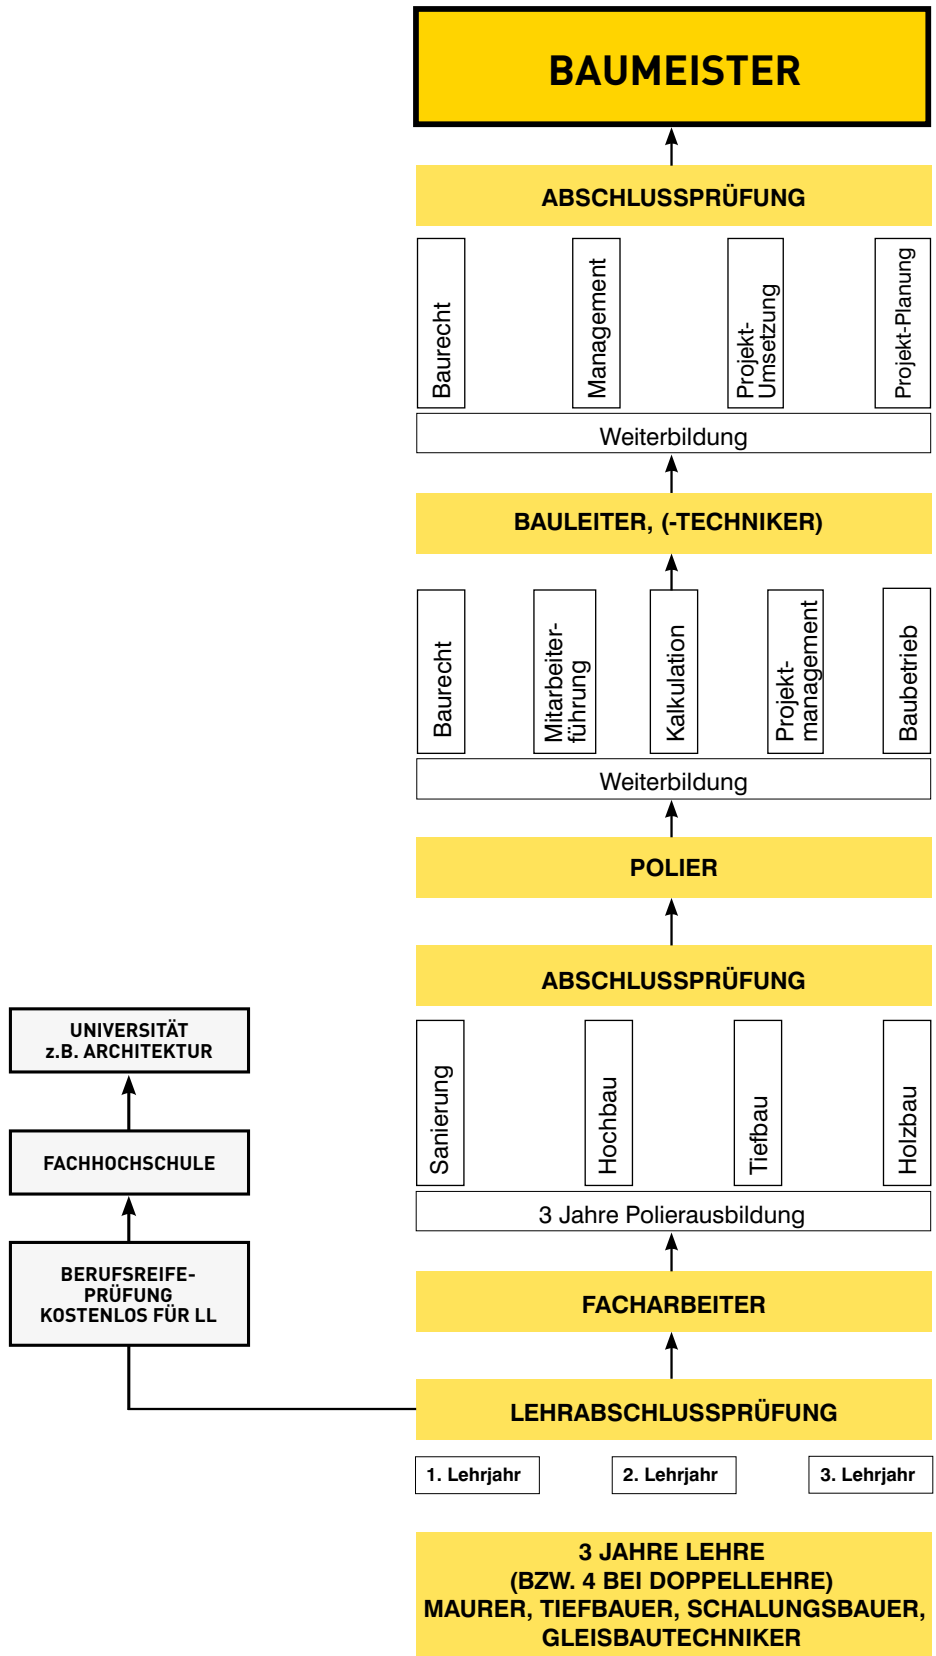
BAUMEISTER

ABSCHLUSSPRÜFUNG

Baurecht

Management

Projekt-Umsetzung

Projekt-Planung

Weiterbildung

BAULEITER, (-TECHNIKER)

Baurecht

Mitarbeiterführung

Kalkulation

Projektmanagement

Baubetrieb

Weiterbildung

POLIER

ABSCHLUSSPRÜFUNG

Sanierung

Hochbau

Tiefbau

Holzbau

3 Jahre Polierausbildung

FACHARBEITER

LEHRABSCHLUSSPRÜFUNG

1. Lehrjahr

2. Lehrjahr

3. Lehrjahr

3 JAHRE LEHRE
(BZW. 4 BEI DOPPELLEHRE)
MAURER, TIEFBAUER, SCHALUNGSBAUER, GLEISBAUTECHNIKER

UNIVERSITÄT
z.B. ARCHITEKTUR

FACHHOCHSCHULE

BERUFSREIFEPRÜFUNG
KOSTENLOS FÜR LL